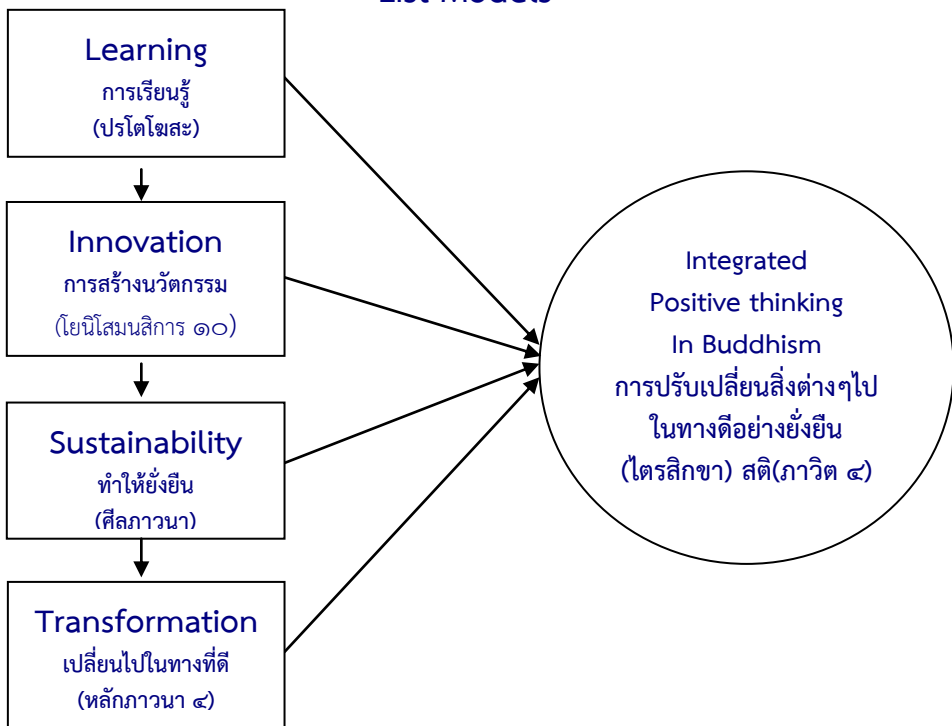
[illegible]

Learning
การเรียนรู้
(ปรโตโฆสะ)

Innovation
การสร้างนวัตกรรม
(โยนิโสมนสิการ ๑๐)

Sustainability
ทำให้ยั่งยืน
(ศีลภาวนา)

Transformation
เปลี่ยนไปในทางที่ดี
(หลักภาวนา ๔)

Integrated
Positive thinking
In Buddhism
การปรับเปลี่ยนสิ่งต่างๆไป
ในทางดีอย่างยั่งยืน
(ไตรสิกขา) สติ(ภาวิต ๔)